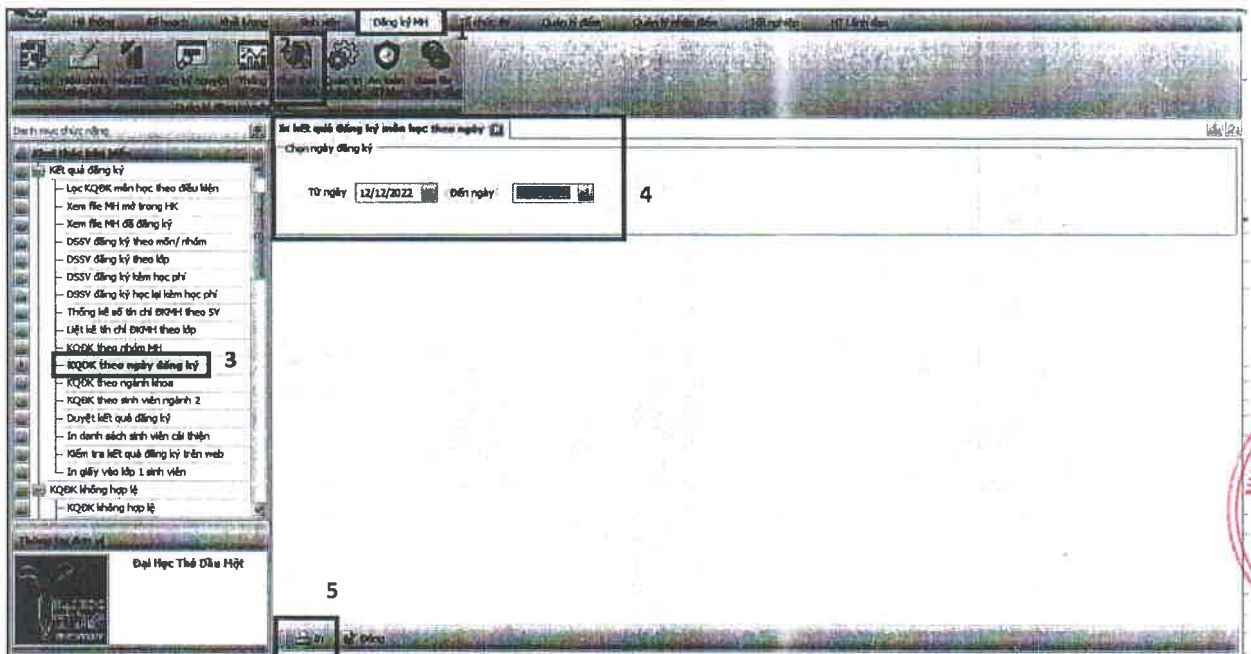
Hệ thống | Kế hoạch | Thời khóa | Sinh viên | Đăng ký MH | Tổ chức thi | Quản lý điểm | Quản lý tốt nghiệp | Tốt nghiệp | HT Lãnh đạo

1

2

Danh mục chức năng

In kết quả đăng ký môn học theo ngày

Chọn ngày đăng ký

Từ ngày 12/12/2022 Đến ngày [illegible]

4

Kết quả đăng ký
- Lọc KQĐK môn học theo điều kiện
- Xem file MH mở trong HK
- Xem file MH đã đăng ký
- DSSV đăng ký theo môn/ nhóm
- DSSV đăng ký theo lớp
- DSSV đăng ký kèm học phí
- DSSV đăng ký học lại kèm học phí
- Thống kê số tín chỉ ĐKMH theo SV
- Liệt kê tín chỉ ĐKMH theo lớp
- KQĐK theo nhóm MH
- KQĐK theo ngày đăng ký 3
- KQĐK theo ngành khoa
- KQĐK theo sinh viên ngành 2
- Duyệt kết quả đăng ký
- In danh sách sinh viên cải thiện
- Kiểm tra kết quả đăng ký trên web
- In giấy vào lớp 1 sinh viên
KQĐK không hợp lệ
- KQĐK không hợp lệ

Đại Học Thủ Dầu Một

5

In | Đóng